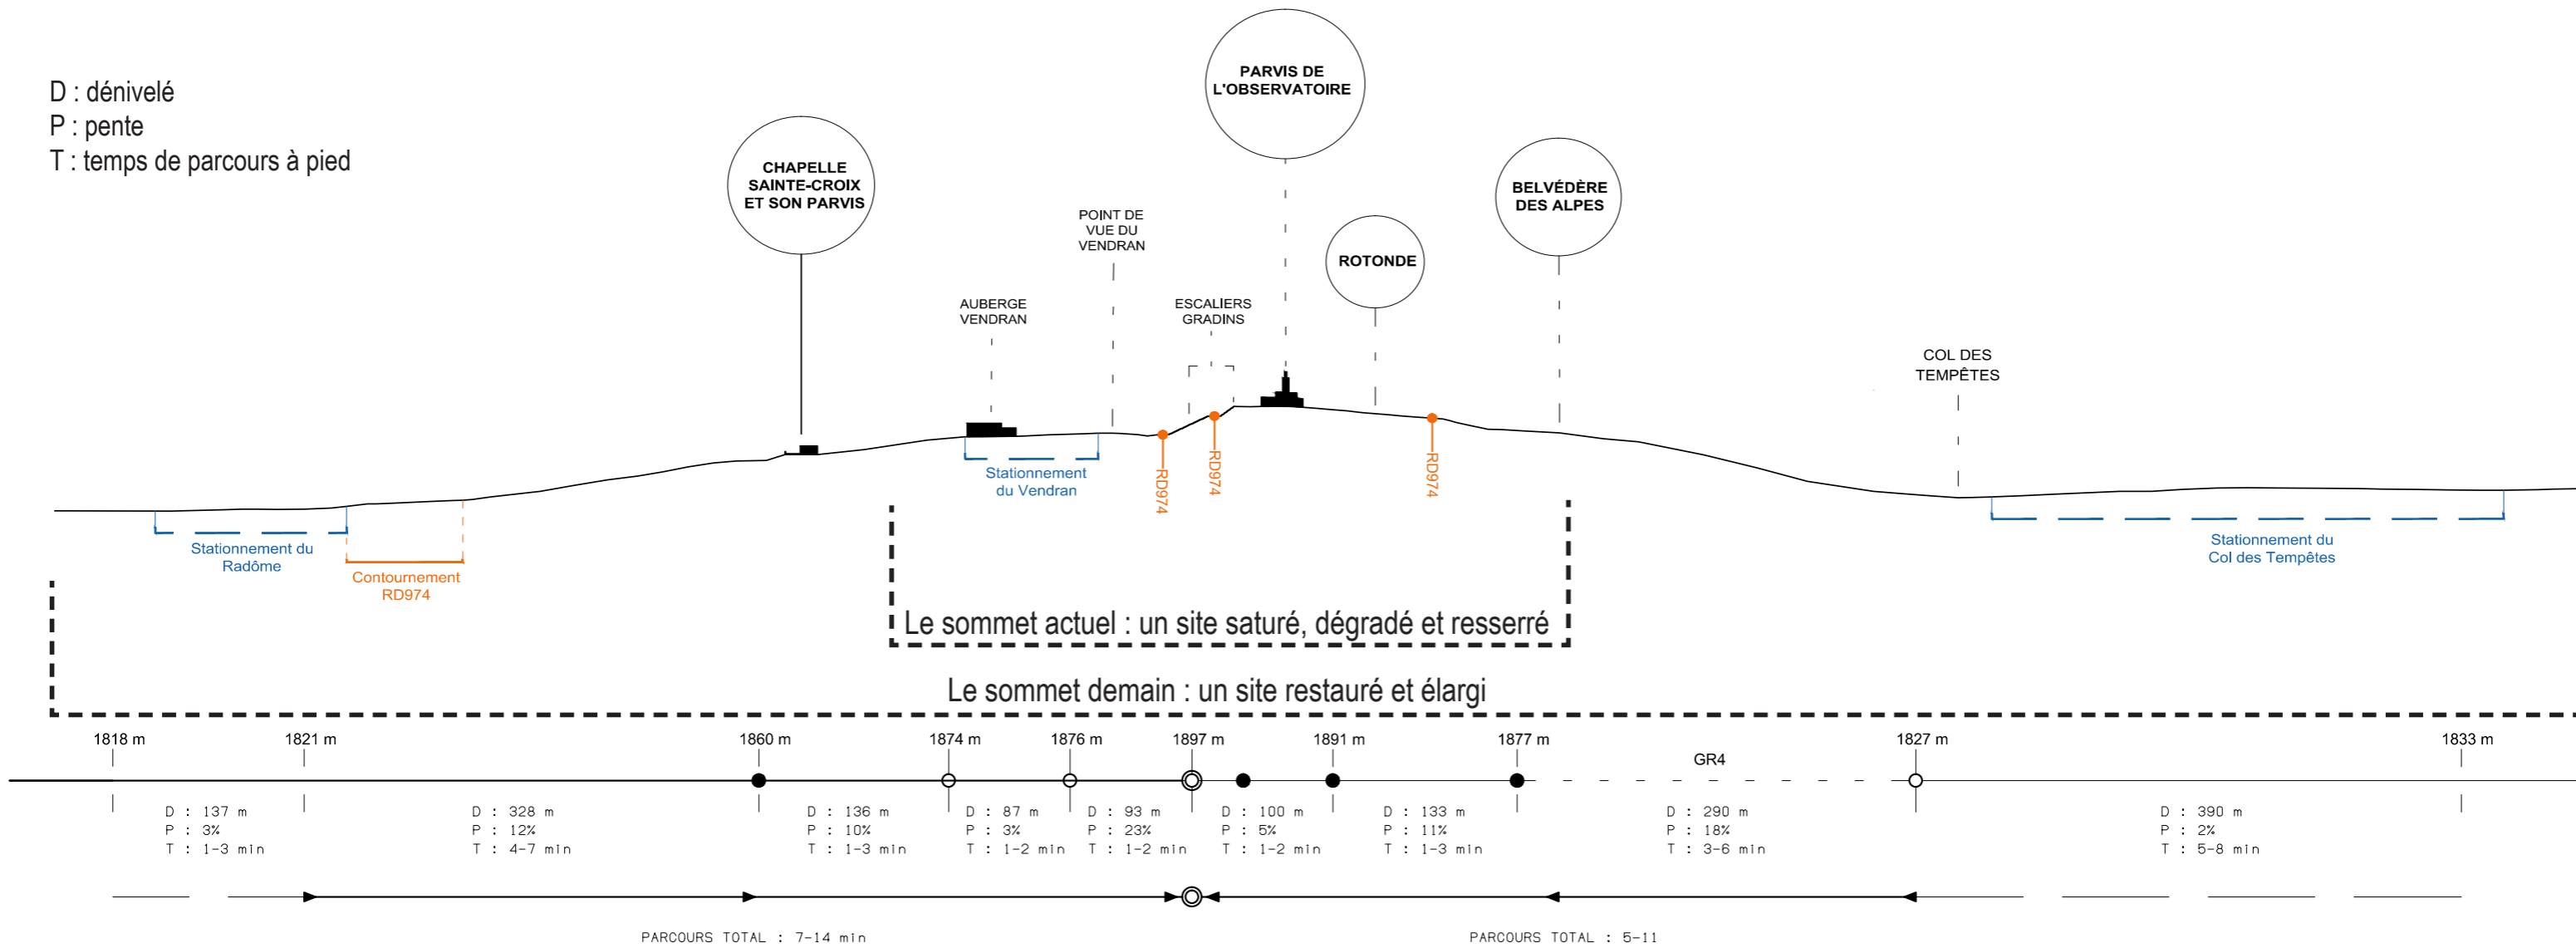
D : dénivelé
P : pente
T : temps de parcours à pied

CHAPELLE SAINTE-CROIX ET SON PARVIS

PARVIS DE L'OBSERVATOIRE

BELVÉDÈRE DES ALPES

ROTONDE

POINT DE VUE DU VENDRAN

AUBERGE VENDRAN

ESCALIERS GRADINS

COL DES TEMPÊTES

Stationnement du Vendran

RD974

RD974

RD974

Stationnement du Radôme

Contournement RD974

Stationnement du Col des Tempêtes

Le sommet actuel : un site saturé, dégradé et resserré

Le sommet demain : un site restauré et élargi

1818 m
1821 m
1860 m
1874 m
1876 m
1897 m
1891 m
1877 m
GR4
1827 m
1833 m

D : 137 m
P : 3%
T : 1-3 min

D : 328 m
P : 12%
T : 4-7 min

D : 136 m
P : 10%
T : 1-3 min

D : 87 m
P : 3%
T : 1-2 min

D : 93 m
P : 23%
T : 1-2 min

D : 100 m
P : 5%
T : 1-2 min

D : 133 m
P : 11%
T : 1-3 min

D : 290 m
P : 18%
T : 3-6 min

D : 390 m
P : 2%
T : 5-8 min

PARCOURS TOTAL : 7-14 min

PARCOURS TOTAL : 5-11